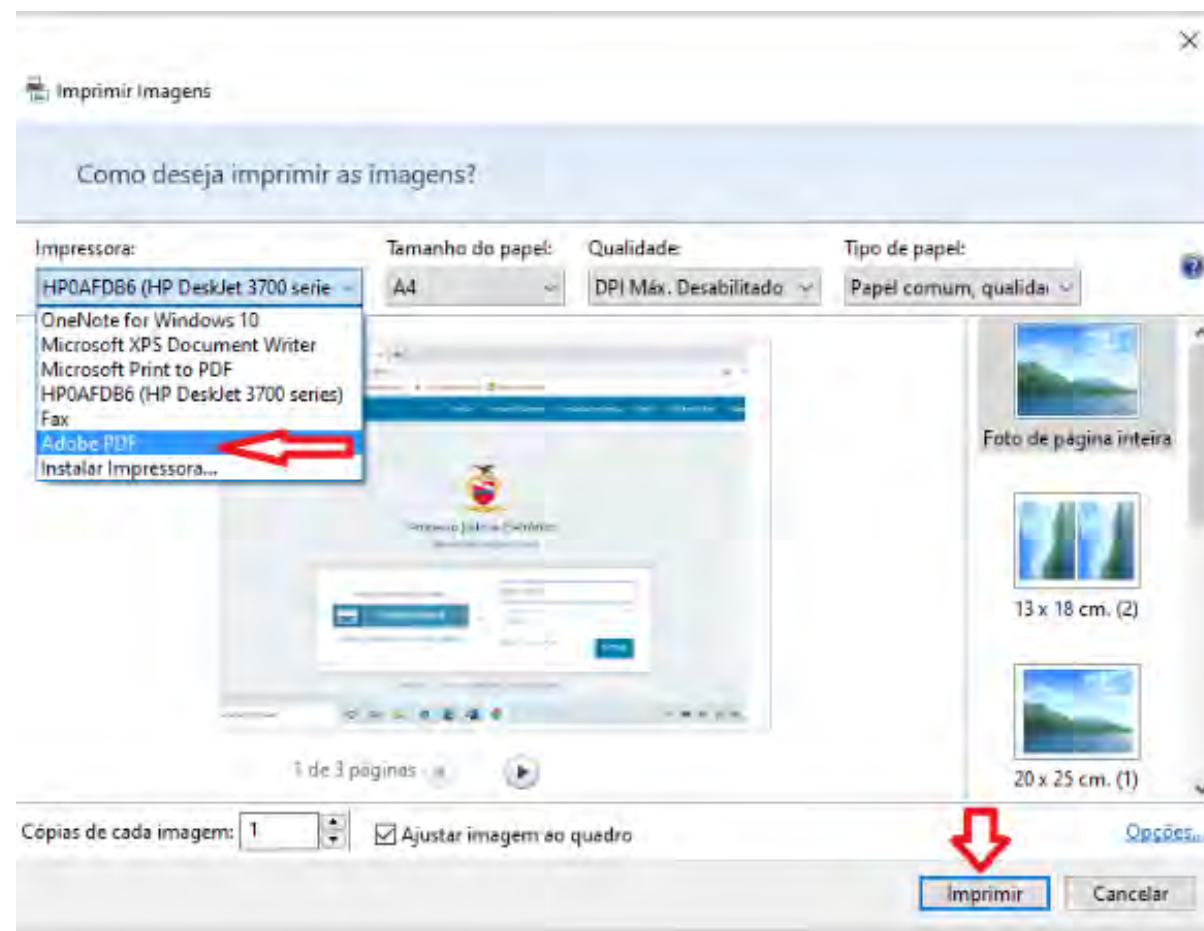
Imprimir Imagens

Como deseja imprimir as imagens?

Impressora:
HP0AFDB6 (HP DeskJet 3700 serie
OneNote for Windows 10
Microsoft XPS Document Writer
Microsoft Print to PDF
HP0AFDB6 (HP DeskJet 3700 series)
Fax
Adobe PDF
Instalar Impressora...

Tamanho do papel:
A4

Qualidade:
DPI Máx. Desabilitado

Tipo de papel:
Papel comum, qualida

Foto de página inteira
13 x 18 cm. (2)
20 x 25 cm. (1)

1 de 3 páginas

Cópias de cada imagem: 1
Ajustar imagem ao quadro
Opções...

Imprimir
Cancelar